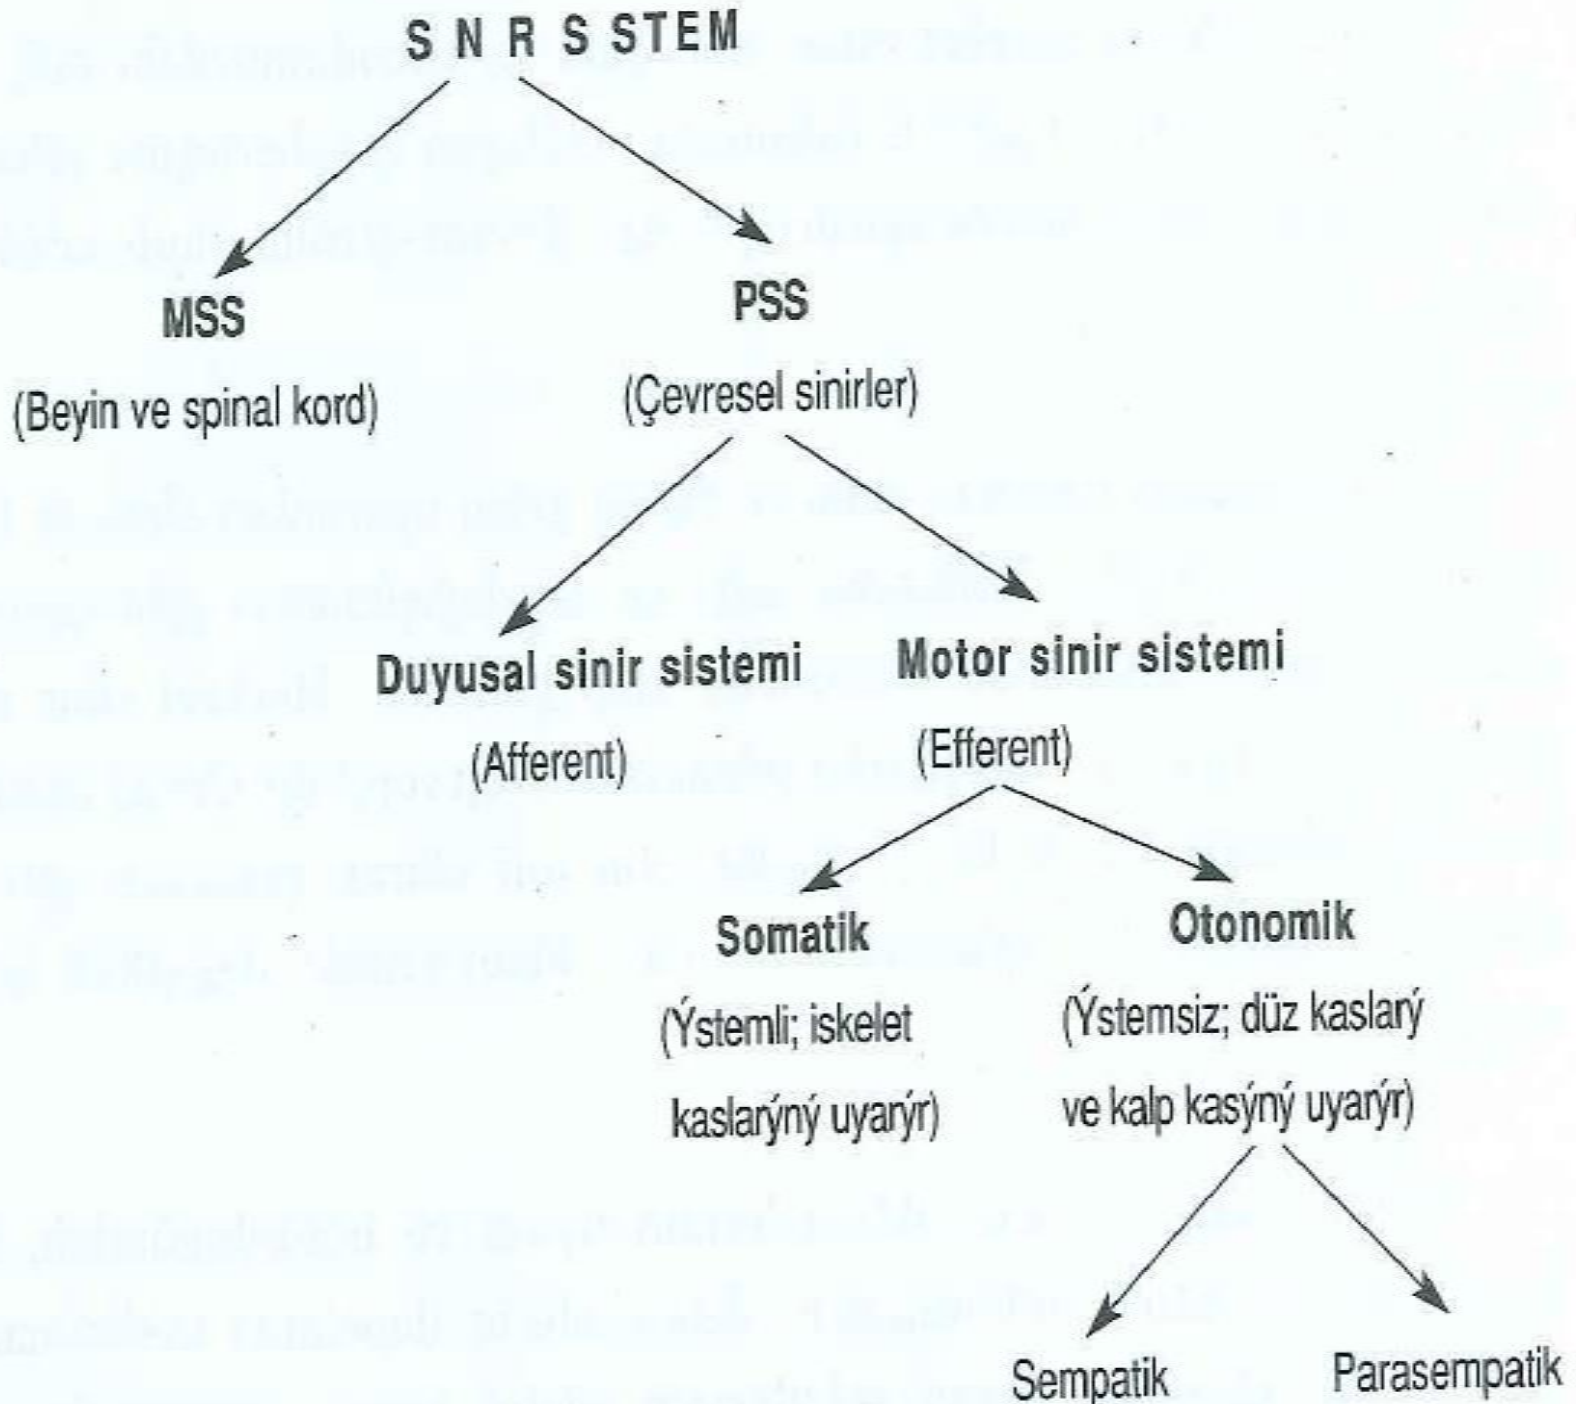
S N R S STEM

MSS

(Beyin ve spinal kord)

PSS

(Çevresel sinirler)

Duyusal sinir sistemi

(Afferent)

Motor sinir sistemi

(Efferent)

Somatik

(Ýstemli; iskelet kaslarýný uyarýr)

Otonomik

(Ýstemsiz; düz kaslarý ve kalp kasýný uyarýr)

Sempatik

Parasempatik